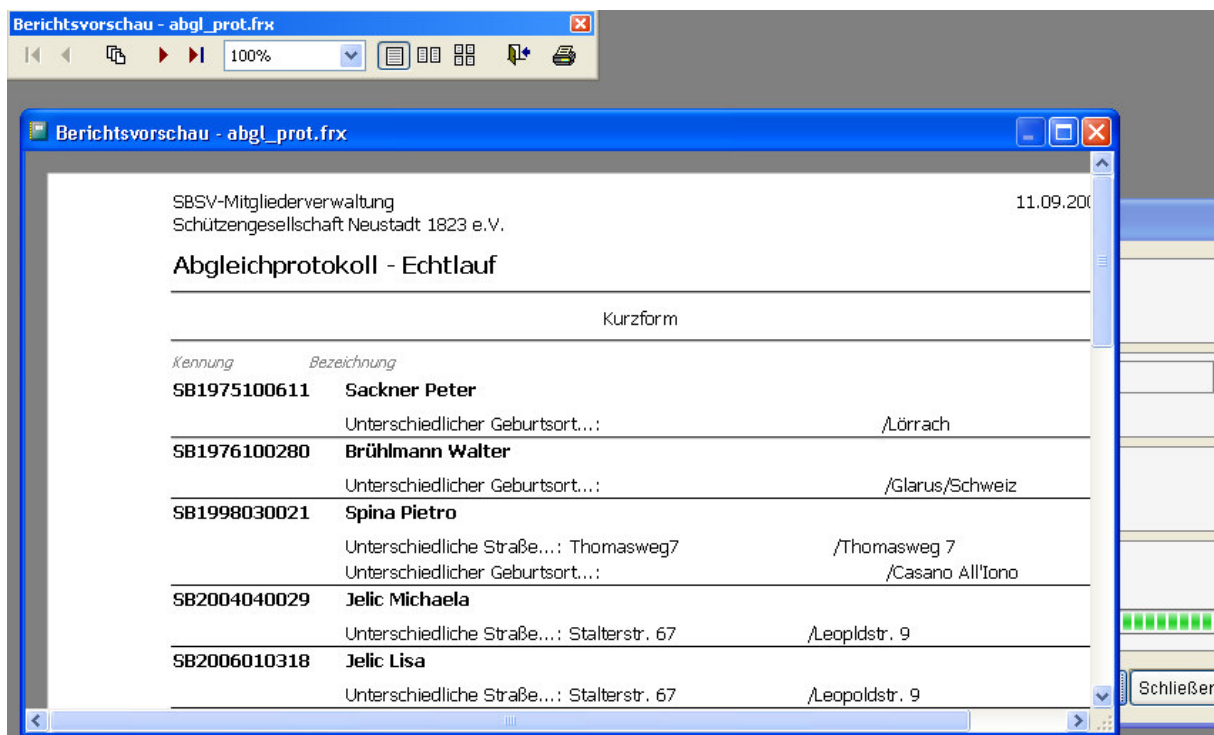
Berichtsvorschau - abgl_prot.frx

100%

Berichtsvorschau - abgl_prot.frx

SBSV-Mitgliederverwaltung
Schützengesellschaft Neustadt 1823 e.V.

11.09.20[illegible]

Abgleichprotokoll - Echtlauf

Kurzform

| Kennung | Bezeichnung | | |
|---|---|---|---|
| SB1975100611 | Sackner Peter | | |
| | Unterschiedlicher Geburtsort...: | | /Lörrach |
| SB1976100280 | Brühlmann Walter | | |
| | Unterschiedlicher Geburtsort...: | | /Glarus/Schweiz |
| SB1998030021 | Spina Pietro | | |
| | Unterschiedliche Straße...: Thomasweg7 | /Thomasweg 7 | |
| | Unterschiedlicher Geburtsort...: | | /Casano All'Iono |
| SB2004040029 | Jelic Michaela | | |
| | Unterschiedliche Straße...: Stalterstr. 67 | /Leopldstr. 9 | |
| SB2006010318 | Jelic Lisa | | |
| | Unterschiedliche Straße...: Stalterstr. 67 | /Leopoldstr. 9 | |

Schließer